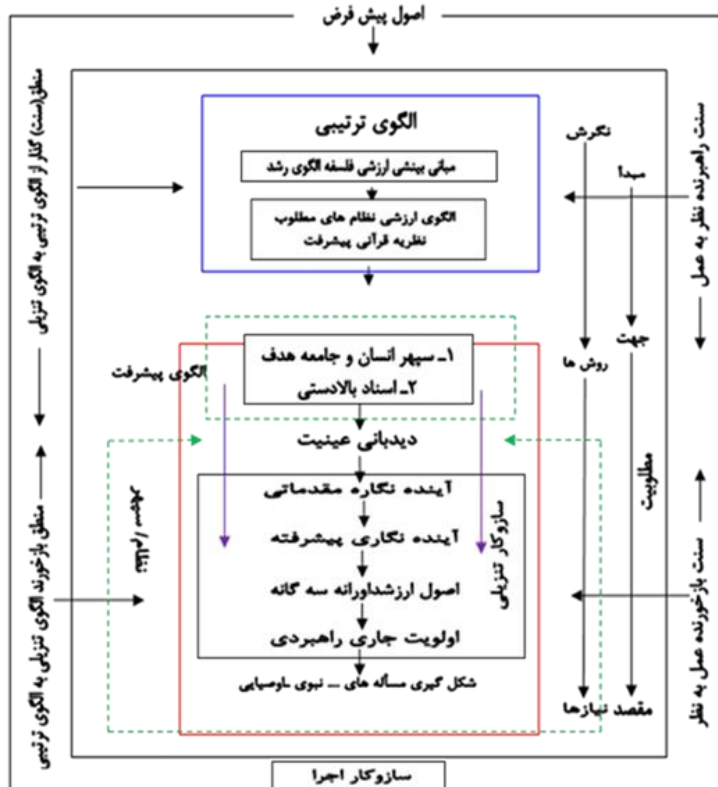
اصول پیش فرض

الگوی ترتیبی

مبانی بینشی ارزشی فلسفه الگوی رشد

الگوی ارزشی نظام های مطلوب
نظریه قرآنی پیشرفت

نگرش

مبدأ

سنت راهبرنده نظر به عمل

منطق(سنت) گذار از الگوی ترتیبی به الگوی تنزیلی

الگوی پیشرفت

۱ـ سپهر انسان و جامعه هدف
۲ـ اسناد بالادستی

جهت

روش ها

دیدبانی عینیت

آینده نگاره مقدماتی

آینده نگاری پیشرفته

اصول ارزشداورانه سه گانه

اولویت جاری راهبردی

شکل گیری مسأله های ... نبوی ـ علوسیایی

سازوکار تنزیلی

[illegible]

مطلوبیت

سنت بازخورنده عمل به نظر

منطق بازخورند الگوی تنزیلی به الگوی ترتیبی

مقصد نیازها

سازوکار اجرا